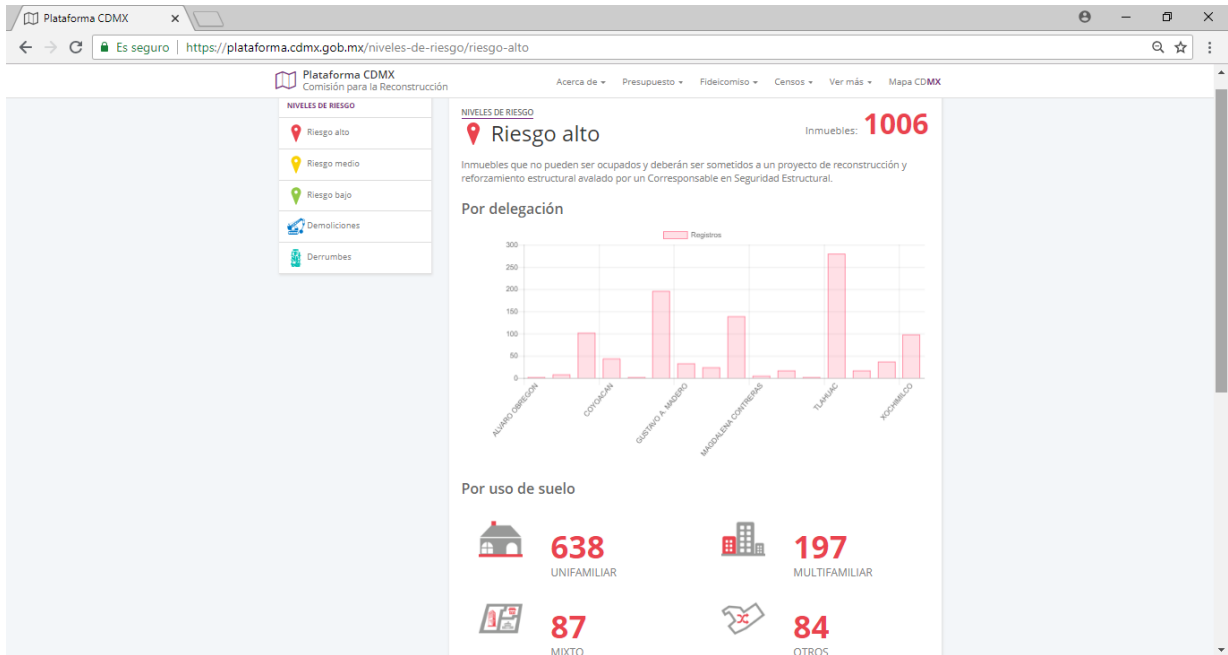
Plataforma CDMX ×

Es seguro | https://plataforma.cdmx.gob.mx/niveles-de-riesgo/riesgo-alto

Plataforma CDMX
Comisión para la Reconstrucción

Acerca de ▾ Presupuesto ▾ Fideicomiso ▾ Censos ▾ Ver más ▾ Mapa CDMX

NIVELES DE RIESGO
Riesgo alto
Riesgo medio
Riesgo bajo
Demoliciones
Derrumbes

NIVELES DE RIESGO
Riesgo alto
Inmuebles: 1006

Inmuebles que no pueden ser ocupados y deberán ser sometidos a un proyecto de reconstrucción y reforzamiento estructural avalado por un Corresponsable en Seguridad Estructural.

Por delegación

Registros

300
250
200
150
100
50
0

ALVARO OBREGON
COYOACAN
GUSTAVO A. MADERO
MAGDALENA CONTRERAS
TLAHUAC
XOCHIMILCO

Por uso de suelo

638
UNIFAMILIAR

197
MULTIFAMILIAR

87
MIXTO

84
OTROS